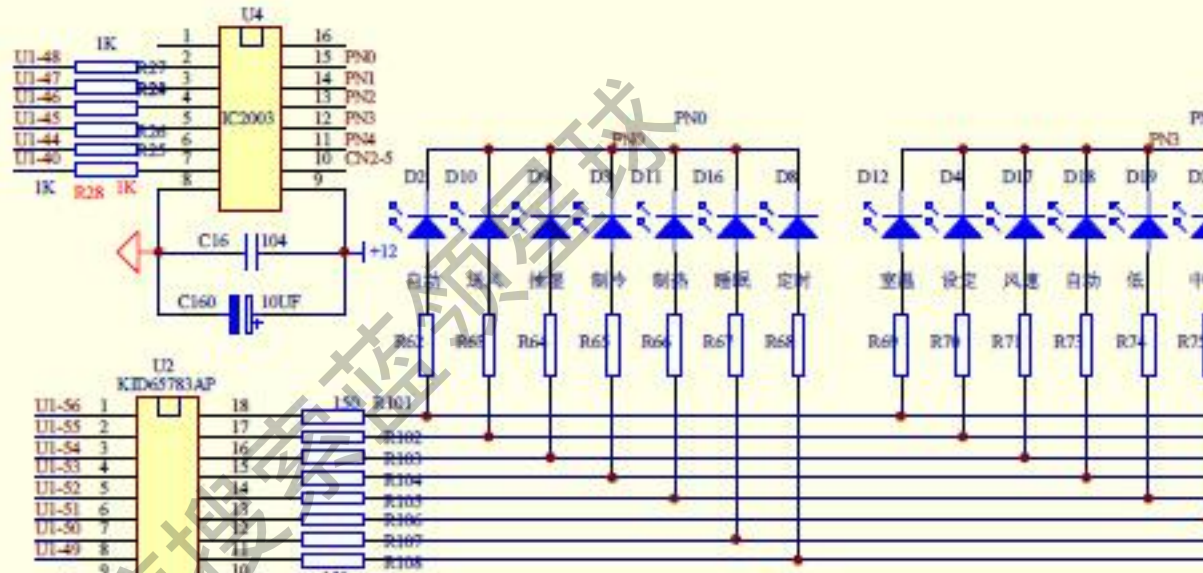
U4
1 16
U1-48 1K 2 15 PN0
U1-47 R27 3 14 PN1
U1-46 R24 4 13 PN2
U1-45 5 IC2003 12 PN3
U1-44 R26 6 11 PN4
U1-40 R25 7 10 CN2-5
1K R28 1K 8 9
C16 104 +12
C160 10UF
PN0
PN3
PN3
D2 D10 D6 D5 D11 D16 D8 D12 D4 D17 D18 D19
自动 送风 除湿 制冷 制热 睡眠 定时 室温 设定 风速 自动 低 中
R62 R63 R64 R65 R66 R67 R68 R69 R70 R71 R73 R74 R75
U2
KID65783AP
U1-56 1 18 150 R101
U1-55 2 17 R102
U1-54 3 16 R103
U1-53 4 15 R104
U1-52 5 14 R105
U1-51 6 13 R106
U1-50 7 12 R107
U1-49 8 11 R108
9 10 150